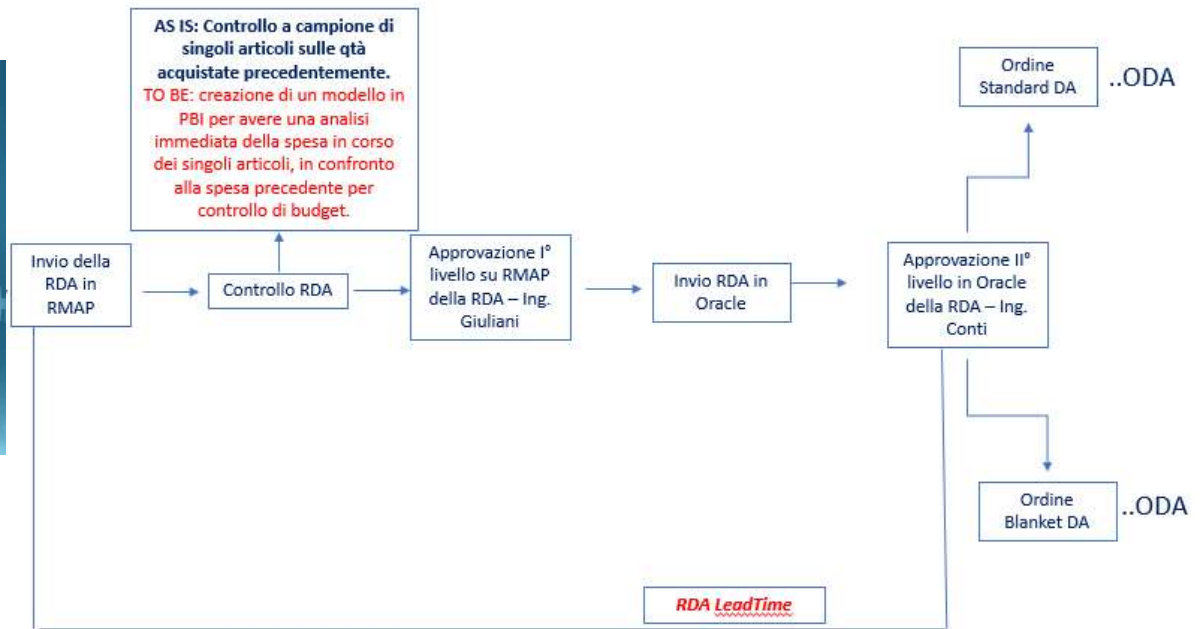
AS IS: Controllo a campione di singoli articoli sulle qtà acquistate precedentemente.
TO BE: creazione di un modello in PBI per avere una analisi immediata della spesa in corso dei singoli articoli, in confronto alla spesa precedente per controllo di budget.

Invio della RDA in RMAP

Controllo RDA

Approvazione I° livello su RMAP della RDA – Ing. Giuliani

Invio RDA in Oracle

Approvazione II° livello in Oracle della RDA – Ing. Conti

Ordine Standard DA

..ODA

Ordine Blanket DA

..ODA

RDA LeadTime